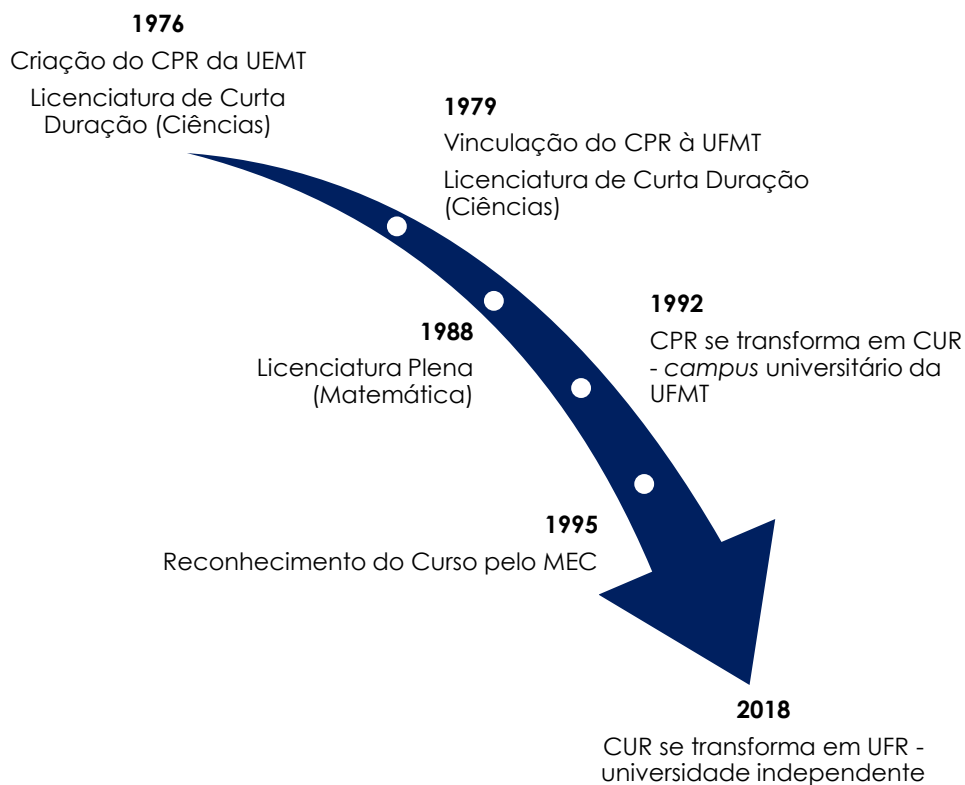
1976
Criação do CPR da UEMT
Licenciatura de Curta Duração (Ciências)

1979
Vinculação do CPR à UFMT
Licenciatura de Curta Duração (Ciências)

1988
Licenciatura Plena (Matemática)

1992
CPR se transforma em CUR - *campus* universitário da UFMT

1995
Reconhecimento do Curso pelo MEC

2018
CUR se transforma em UFR - universidade independente